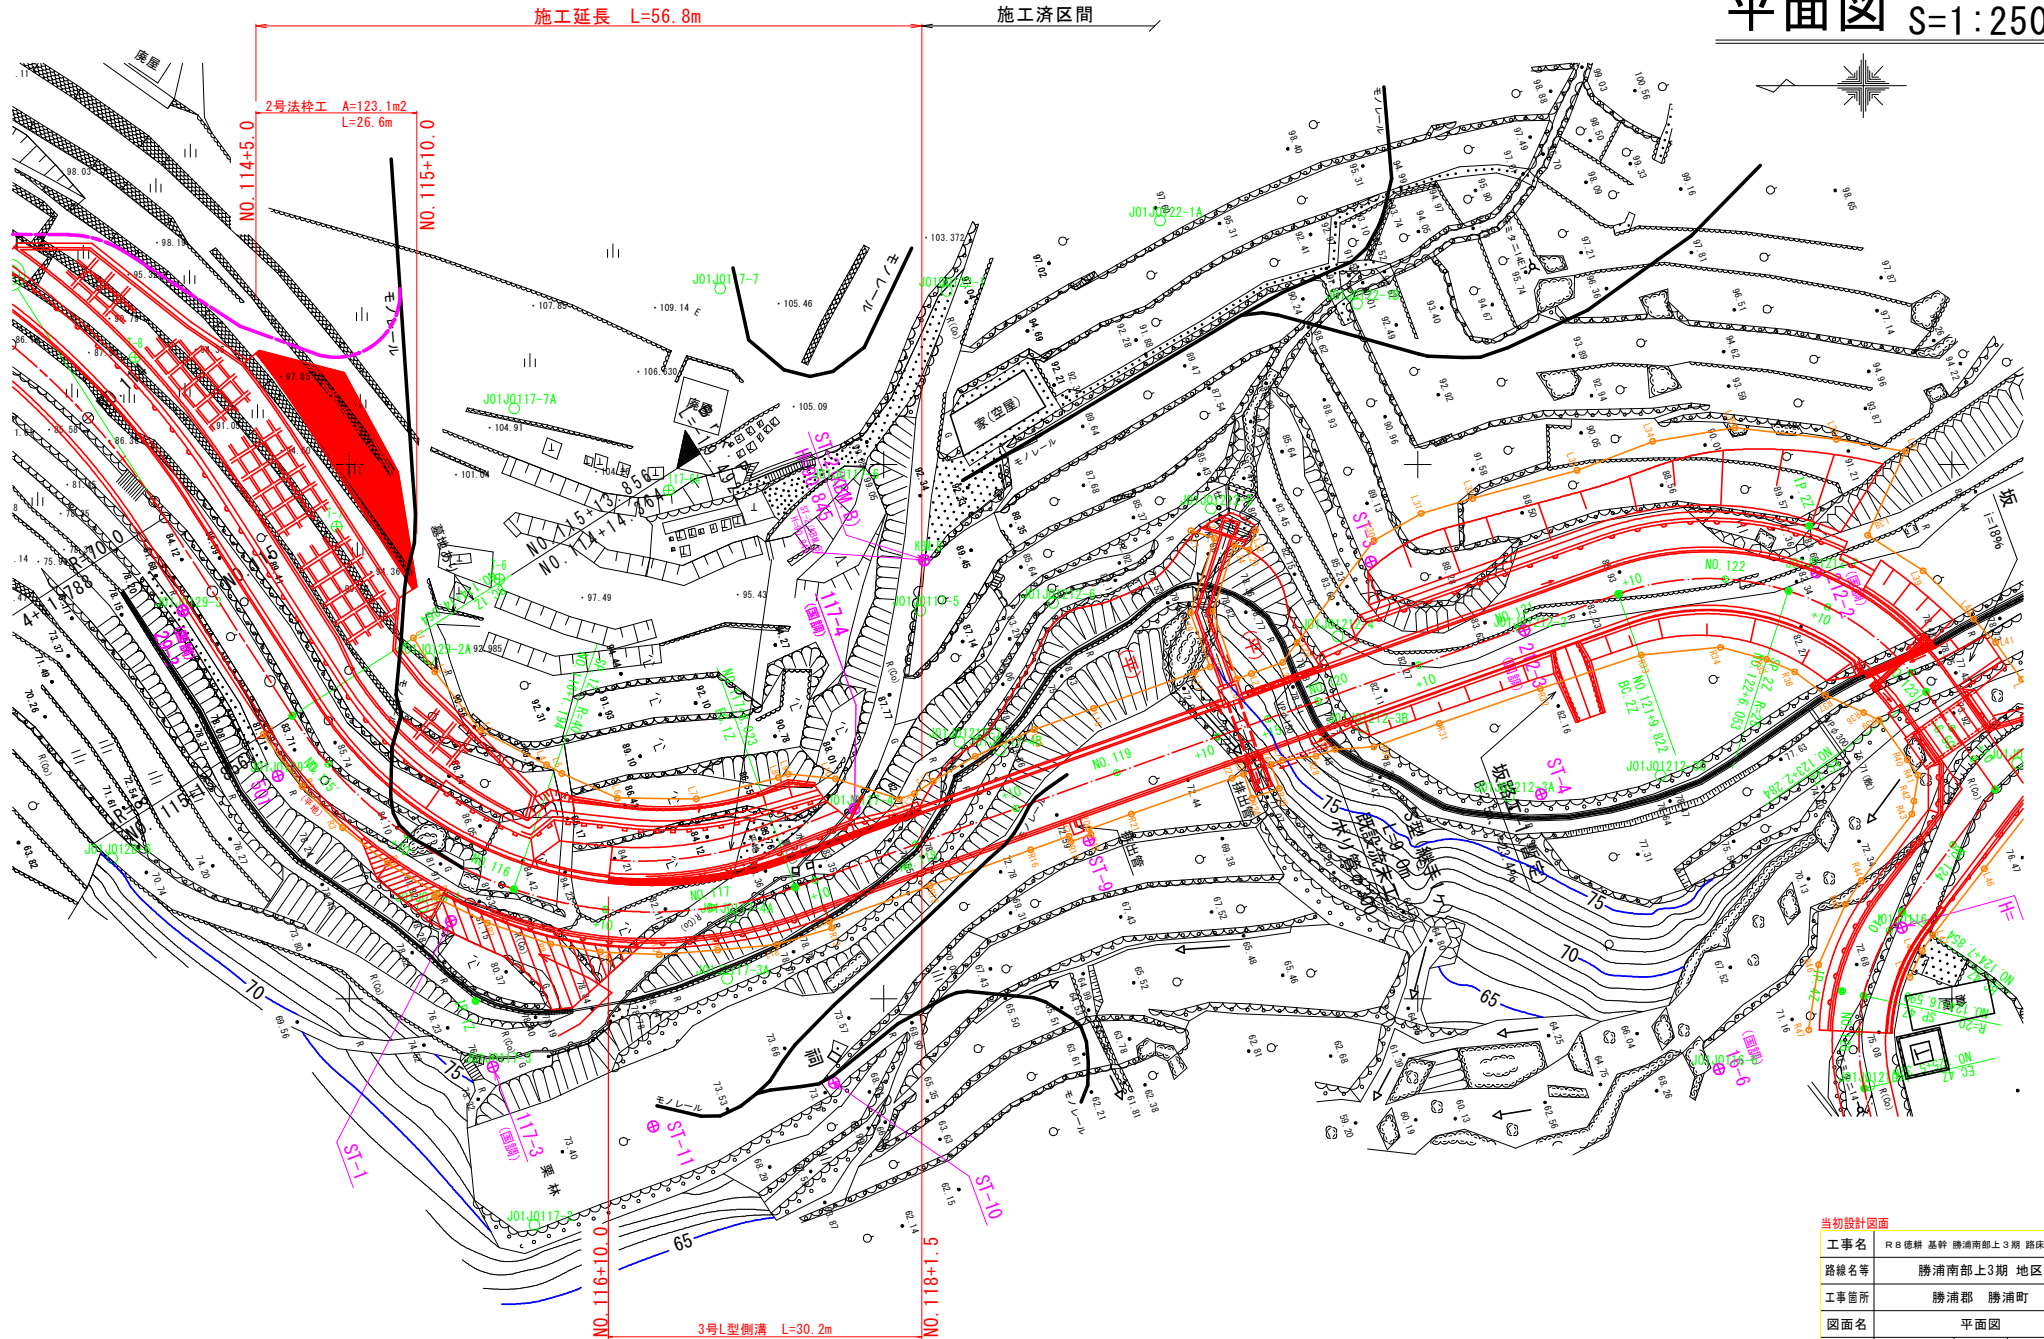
施工延長　L=56.8m

施工済区間

平面図 S=1:250

2号法枠工　A=123.1m2
L=26.6m

NO.114+5.0

NO.115+10.0

廃屋

モノレール

J01J0117-7

J01J0117-7A

J01J0122-1A

家(空屋)

NO.115+13.856

NO.114+14.761

ST-8

117-4
(国調)

J01J0117-5

J01J0129-2A

J01J0129-3

NO.116

NO.117

NO.119

NO.122

+10

ST-9

ST-4

ST-5

ST-11

ST-10

ST-1

117-3
(国調)

栗林

J01J0117-3

J01J0117-3A

J01J0129-6

R=1800

坂

BC.22

NO.121+9.822

NO.122+9.505

75

70

65

モノレール

排出管

3号L型側溝　L=30.2m

NO.116+10.0

NO.118+1.5

当初設計図面

| 工事名 | R8徳耕 基幹 勝浦南部上3期 路床 |
|---|---|
| 路線名等 | 勝浦南部上3期　地区 |
| 工事箇所 | 勝浦郡　勝浦町 |
| 図面名 | 平面図 |